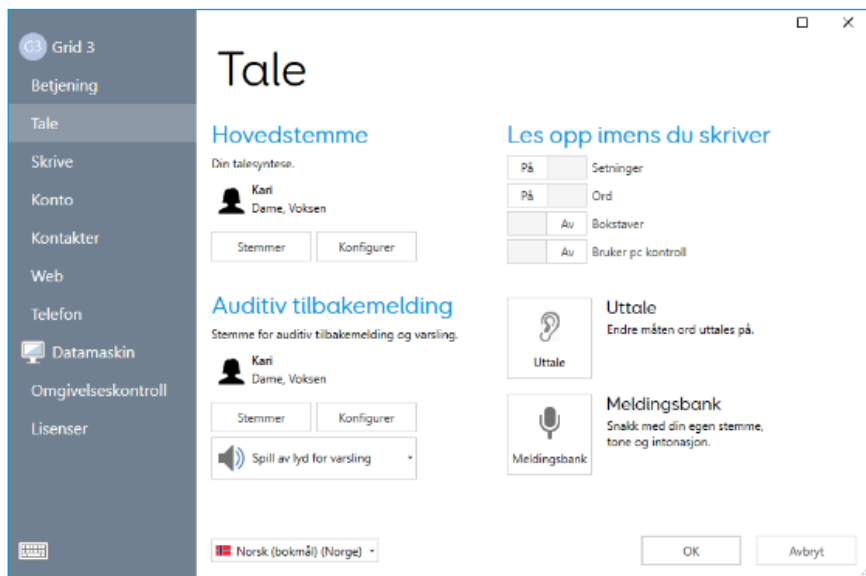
G3 Grid 3
Betjening
Tale
Skrive
Konto
Kontakter
Web
Telefon
Datamaskin
Omgivelseskontroll
Lisenser

Tale

Hovedstemme
Din talesyntese.
Kari
Dame, Voksen
Stemmer
Konfigurer

Auditiv tilbakemelding
Stemme for auditiv tilbakemelding og varsling.
Kari
Dame, Voksen
Stemmer
Konfigurer
Spill av lyd for varsling

Les opp imens du skriver
På Setninger
På Ord
Av Bokstaver
Av Bruker pc kontroll

Uttale
Uttale
Endre måten ord uttales på.

Meldingsbank
Meldingsbank
Snakk med din egen stemme, tone og intonasjon.

Norsk (bokmål) (Norge)
OK
Avbryt